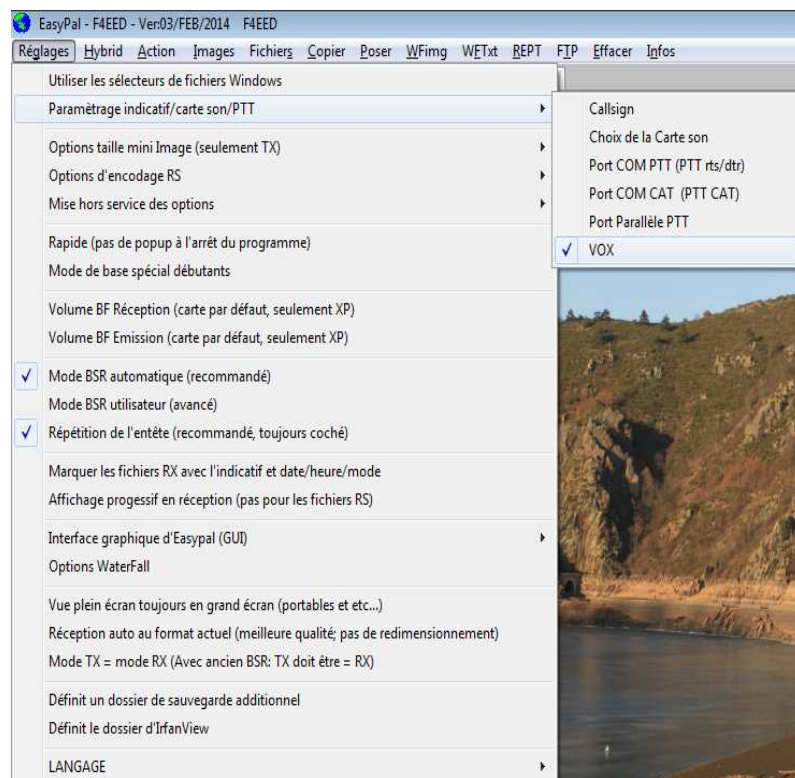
EasyPal - F4EED - Ver.03/FEB/2014 F4EED

Réglages Hybrid Action Images Fichiers Copier Poser WFimg WFTxt REPT FTP Effacer Infos

Utiliser les sélecteurs de fichiers Windows
Paramètrage indicatif/carte son/PTT

Options taille mini Image (seulement TX)
Options d'encodage RS
Mise hors service des options

Rapide (pas de popup à l'arrêt du programme)
Mode de base spécial débutants

Volume BF Réception (carte par défaut, seulement XP)
Volume BF Emission (carte par défaut, seulement XP)

✓ Mode BSR automatique (recommandé)
Mode BSR utilisateur (avancé)
✓ Répétition de l'entête (recommandé, toujours coché)

Marquer les fichiers RX avec l'indicatif et date/heure/mode
Affichage progessif en réception (pas pour les fichiers RS)

Interface graphique d'Easypal (GUI)
Options WaterFall

Vue plein écran toujours en grand écran (portables et etc...)
Réception auto au format actuel (meilleure qualité; pas de redimensionnement)
Mode TX = mode RX (Avec ancien BSR: TX doit être = RX)

Définit un dossier de sauvegarde additionnel
Définit le dossier d'IrfanView

LANGAGE

Callsign
Choix de la Carte son
Port COM PTT (PTT rts/dtr)
Port COM CAT (PTT CAT)
Port Parallèle PTT
✓ VOX